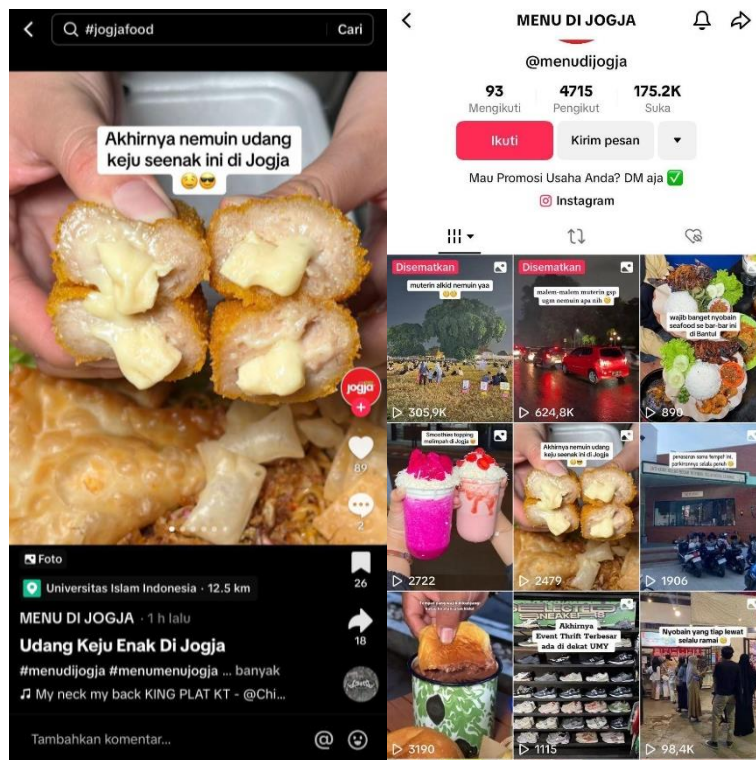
#jogjafood Cari

Akhirnya nemuin udang keju seenak ini di Jogja 😩😎

jogja

89

2

Foto

26

Universitas Islam Indonesia · 12.5 km

18

MENU DI JOGJA · 1 h lalu

Udang Keju Enak Di Jogja

#menudijogja #menumenujogja ... banyak

♫ My neck my back KING PLAT KT - @Chi...

Tambahkan komentar...

MENU DI JOGJA

@menudijogja

| 93 | 4715 | 175.2K |
|---|---|---|
| Mengikuti | Pengikut | Suka |

Ikuti

Kirim pesan

Mau Promosi Usaha Anda? DM aja ✅

Instagram

Disematkan

muterin alkid nemuin yaa

305,9K

Disematkan

malem-malem muterin gap ugm nemuin apa nih

624,8K

wajib banget nyobain seafood se bar-bar ini di Bantul

890

Smoothies topping melimpah di Jogja

2722

Akhirnya nemuin udang keju seenak ini di Jogja

2479

penasaran sama tempat ini, parkirannya selalu penuh

1906

3190

Akhirnya Event Thrift Terbesar ada di dekat UMY

1115

Nyobain yang tiap lewat selalu ramai

98,4K